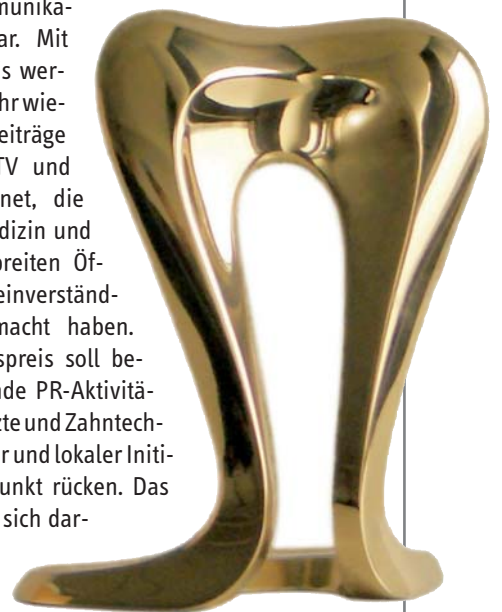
munika- ar. Mit s wer- hr wie- eiträge TV und net, die dizin und breiten Öf- einverständ- macht haben. spreis soll be- nde PR-Aktivitä- tte und Zahntech- r und lokaler Initi- unkt rücken. Das sich dar-